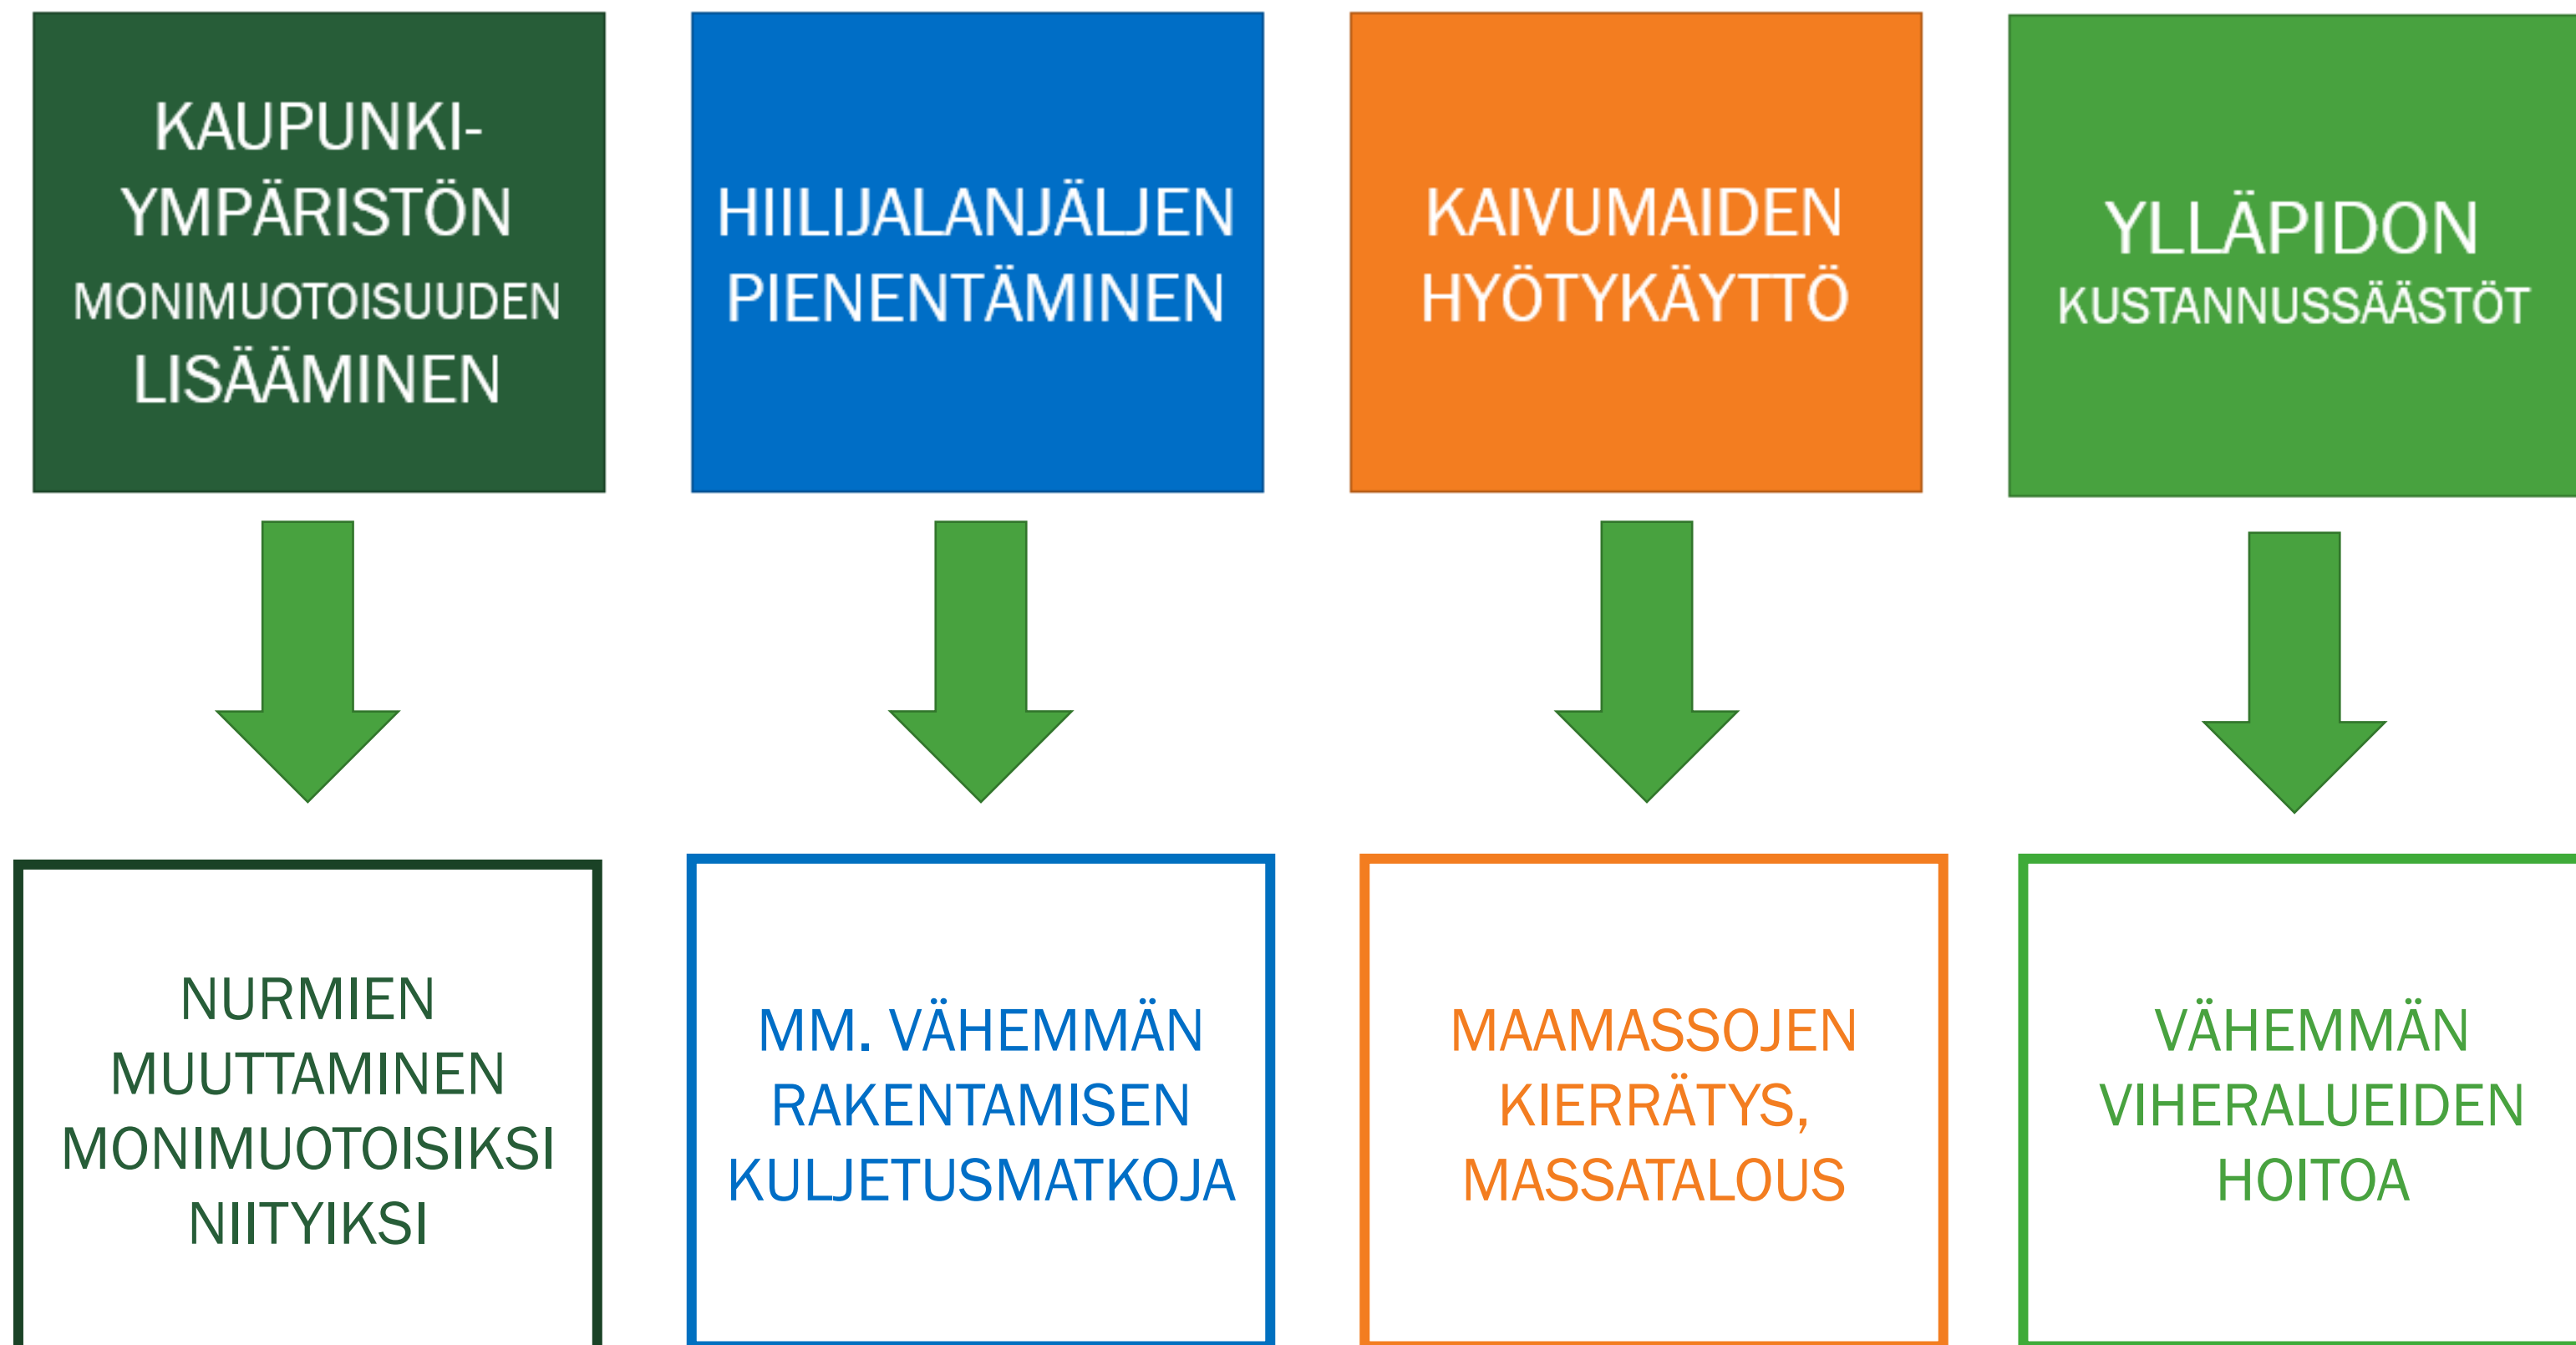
KAUPUNKI-YMPÄRISTÖN MONIMUOTOISUUDEN LISÄÄMINEN

HIILIJALANJÄLJEN PIENENTÄMINEN

KAIVUMAIDEN HYÖTYKÄYTTÖ

YLLÄPIDON KUSTANNUSSÄÄSTÖT

NURMIEN MUUTTAMINEN MONIMUOTOISIKSI NIITYIKSI

MM. VÄHEMMÄN RAKENTAMISEN KULJETUSMATKOJA

MAAMASSOJEN KIERRÄTYS, MASSATALOUS

VÄHEMMÄN VIHERALUEIDEN HOITOA